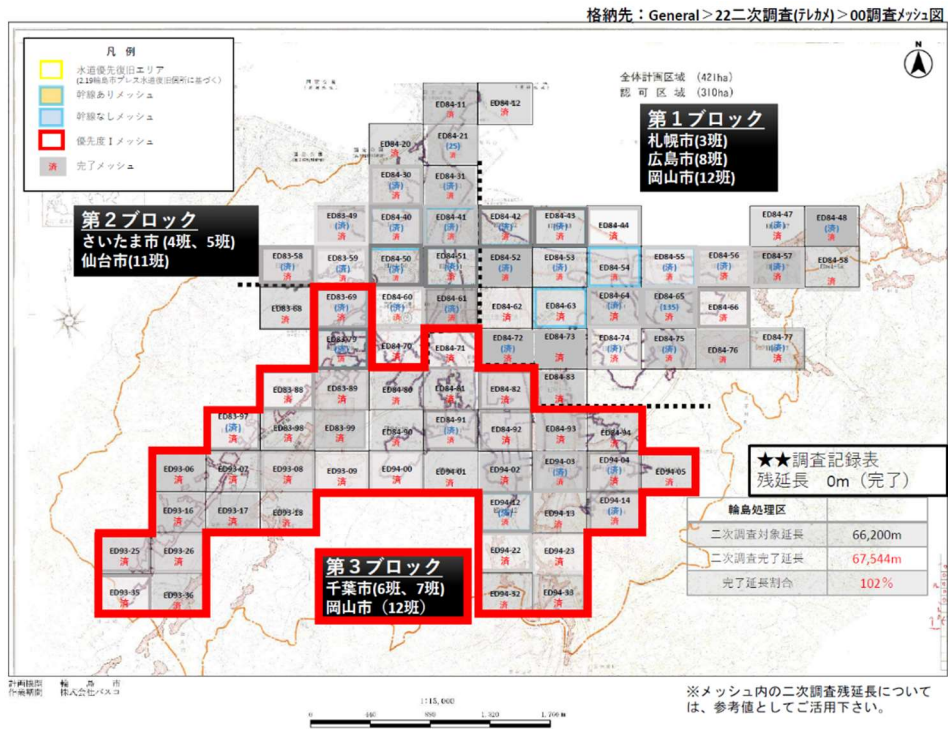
格納先：General＞22二次調査(テレカメ)＞00調査メッシュ図

凡 例
水道優先復旧エリア
(2.19輪島市プレス水道復旧図面に基づく)
幹線ありメッシュ
幹線なしメッシュ
優先度Ⅰメッシュ
済 完了メッシュ

全体計画区域 (421ha)
認 可 区 域 (310ha)

第１ブロック
札幌市(3班)
広島市(8班)
岡山市(12班)

第２ブロック
さいたま市 (4班、5班)
仙台市(11班)

第３ブロック
千葉市(6班、7班)
岡山市 (12班)

ED84-11 ED84-12 済
ED84-20 ED84-21 (済)
ED84-30 (済) ED84-31 (済)
ED83-49 (済) ED84-40 (済) ED84-41 (済) ED84-42 (済) ED84-43 (済) ED84-44
ED84-47 (済) ED84-48 (済)
ED83-58 (済) ED83-59 (済) ED84-50 (済) ED84-51 (済) ED84-52 (済) ED84-53 (済) ED84-54 ED84-55 (済) ED84-56 (済) ED84-57 (済) ED84-58
ED83-68 済 ED83-69 済 ED84-60 (済) ED84-61 済 ED84-62 ED84-63 済 ED84-64 (済) ED84-65 (済) ED84-66
ED83-79 済 ED84-70 ED84-71 ED84-72 (済) ED84-73 ED84-74 (済) ED84-75 (済) ED84-76 ED84-77 (済)
ED83-88 済 ED83-89 済 ED84-80 ED84-81 ED84-82 済 ED84-83 済
ED83-97 (済) ED83-98 済 ED83-99 済 ED84-90 ED84-91 (済) ED84-92 済 ED84-93 済 ED84-94
ED93-06 済 ED93-07 (済) ED93-08 済 ED93-09 済 ED94-00 済 ED94-01 ED94-02 済 ED94-03 (済) ED94-04 (済) ED94-05 済
ED93-16 済 ED93-17 済 ED93-18 済 ED94-12 (済) ED94-13 済 ED94-14 (済)
ED93-25 済 ED93-26 済 ED94-22 済 ED94-23 済
ED93-35 済 ED93-36 済 ED94-32 済 ED94-33 済

★★調査記録表
残延長 0m（完了）

| 輪島処理区 | |
|---|---|
| 二次調査対象延長 | 66,200m |
| 二次調査完了延長 | 67,544m |
| 完了延長割合 | 102% |

計画機関 輪 島 市
作業機関 株式会社パスコ

1:15,000
0 440 880 1,320 1,760 m

※メッシュ内の二次調査残延長については、参考値としてご活用下さい。